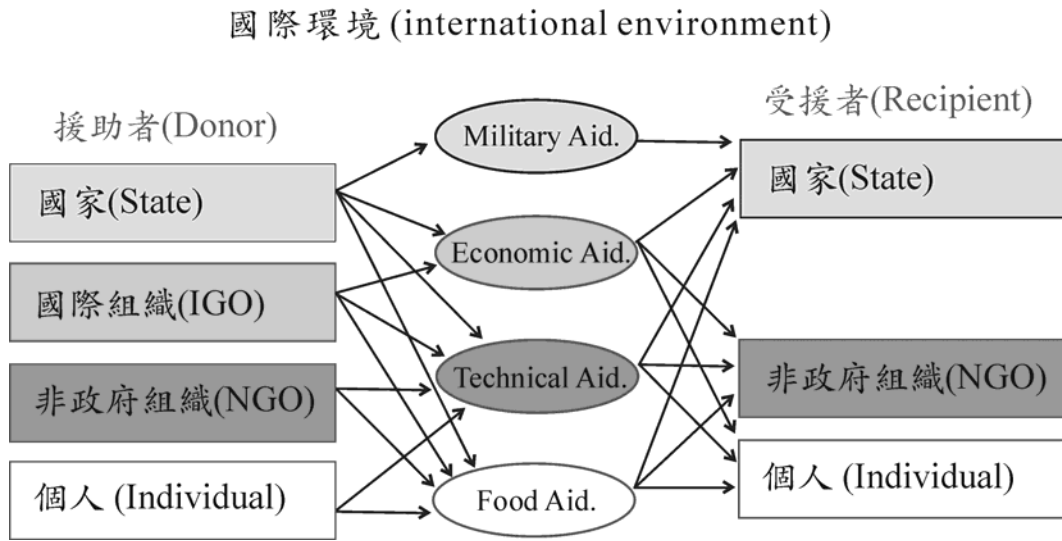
國際環境 (international environment)

援助者(Donor)

國家(State)

國際組織(IGO)

非政府組織(NGO)

個人 (Individual)

Military Aid.

Economic Aid.

Technical Aid.

Food Aid.

受援者(Recipient)

國家(State)

非政府組織(NGO)

個人 (Individual)